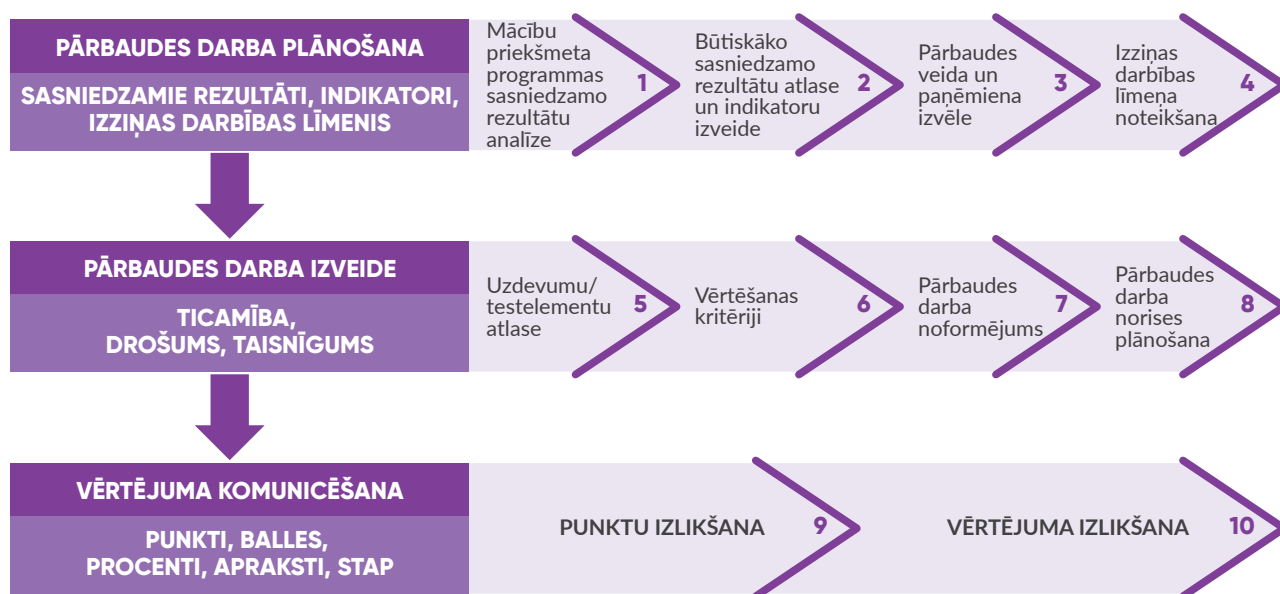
PĀRBAUDES DARBA PLĀNOŠANA

SASNIEDZAMIE REZULTĀTI, INDIKATORI, IZZIŅAS DARBĪBAS LĪMENIS

Mācību priekšmeta programmas sasniedzamo rezultātu analīze 1

Būtiskāko sasniedzamo rezultātu atlase un indikatoru izveide 2

Pārbaudes veida un paņēmiena izvēle 3

Izziņas darbības līmeņa noteikšana 4

PĀRBAUDES DARBA IZVEIDE

TICAMĪBA, DROŠUMS, TAISNĪGUMS

Uzdevumu/ testelementu atlase 5

Vērtēšanas kritēriji 6

Pārbaudes darba noformējums 7

Pārbaudes darba norises plānošana 8

VĒRTĒJUMA KOMUNICĒŠANA

PUNKTI, BALLES, PROCENTI, APRAKSTI, STAP

PUNKTU IZLIKŠANA 9

VĒRTĒJUMA IZLIKŠANA 10